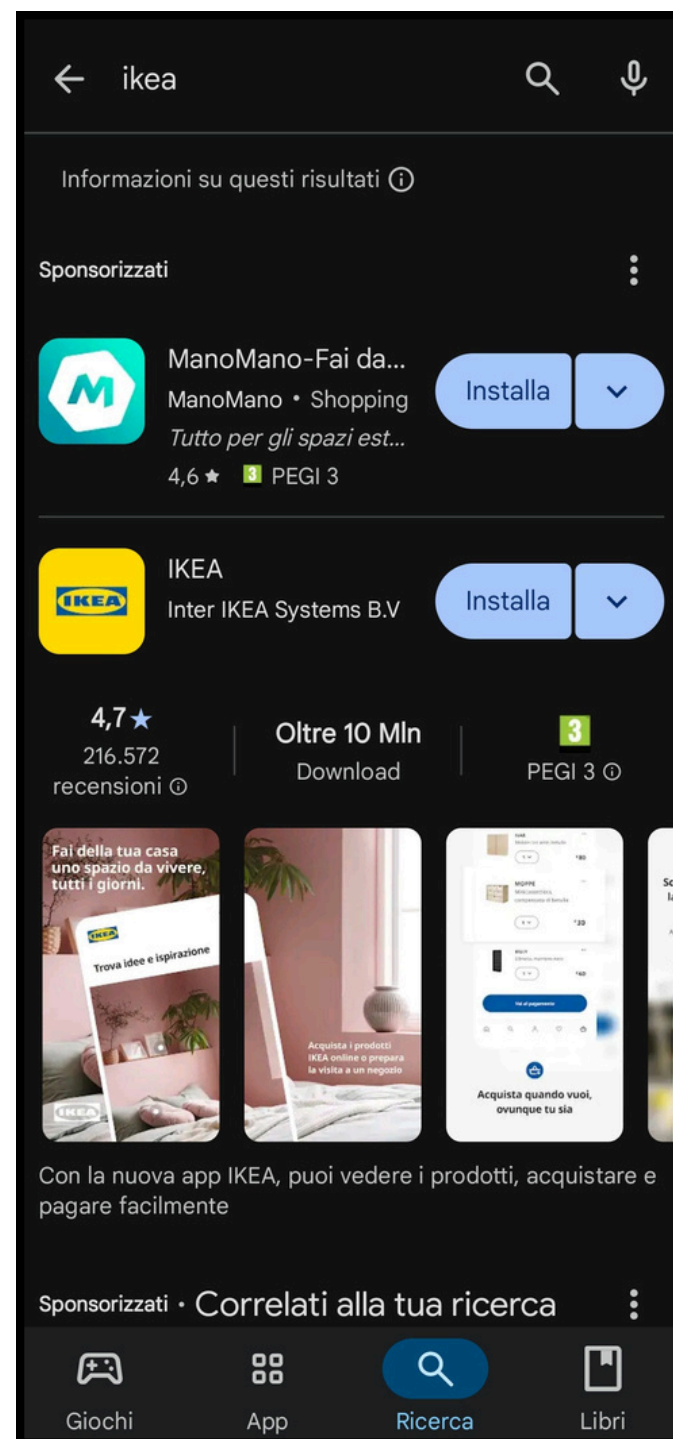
ikea

Informazioni su questi risultati ⓘ

Sponsorizzati

ManoMano-Fai da...
ManoMano • Shopping
Tutto per gli spazi est...
4,6 ★ 3 PEGI 3

Installa

IKEA
Inter IKEA Systems B.V

Installa

4,7★
216.572
recensioni ⓘ

Oltre 10 Mln
Download

3
PEGI 3 ⓘ

Fai della tua casa uno spazio da vivere, tutti i giorni.

IKEA
Trova idee e ispirazione

IKEA

Acquista i prodotti IKEA online o prepara la visita a un negozio

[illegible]
MOPPE
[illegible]

Vai al pagamento

Acquista quando vuoi, ovunque tu sia

Con la nuova app IKEA, puoi vedere i prodotti, acquistare e pagare facilmente

Sponsorizzati • Correlati alla tua ricerca

Giochi
App
Ricerca
Libri